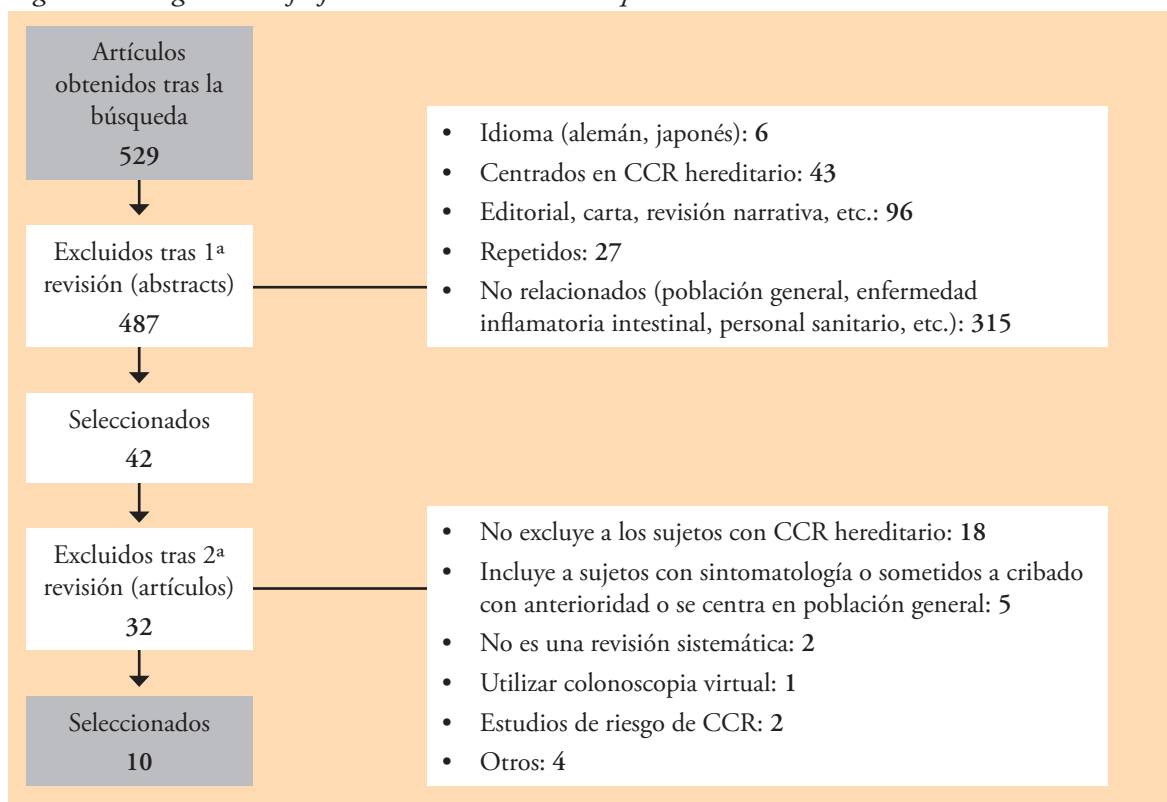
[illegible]

Artículos obtenidos tras la búsqueda
**529**

Excluidos tras 1ª revisión (abstracts)
**487**

- Idioma (alemán, japonés): **6**
- Centrados en CCR hereditario: **43**
- Editorial, carta, revisión narrativa, etc.: **96**
- Repetidos: **27**
- No relacionados (población general, enfermedad inflamatoria intestinal, personal sanitario, etc.): **315**

Seleccionados
**42**

Excluidos tras 2ª revisión (artículos)
**32**

- No excluye a los sujetos con CCR hereditario: **18**
- Incluye a sujetos con sintomatología o sometidos a cribado con anterioridad o se centra en población general: **5**
- No es una revisión sistemática: **2**
- Utilizar colonoscopia virtual: **1**
- Estudios de riesgo de CCR: **2**
- Otros: **4**

Seleccionados
**10**